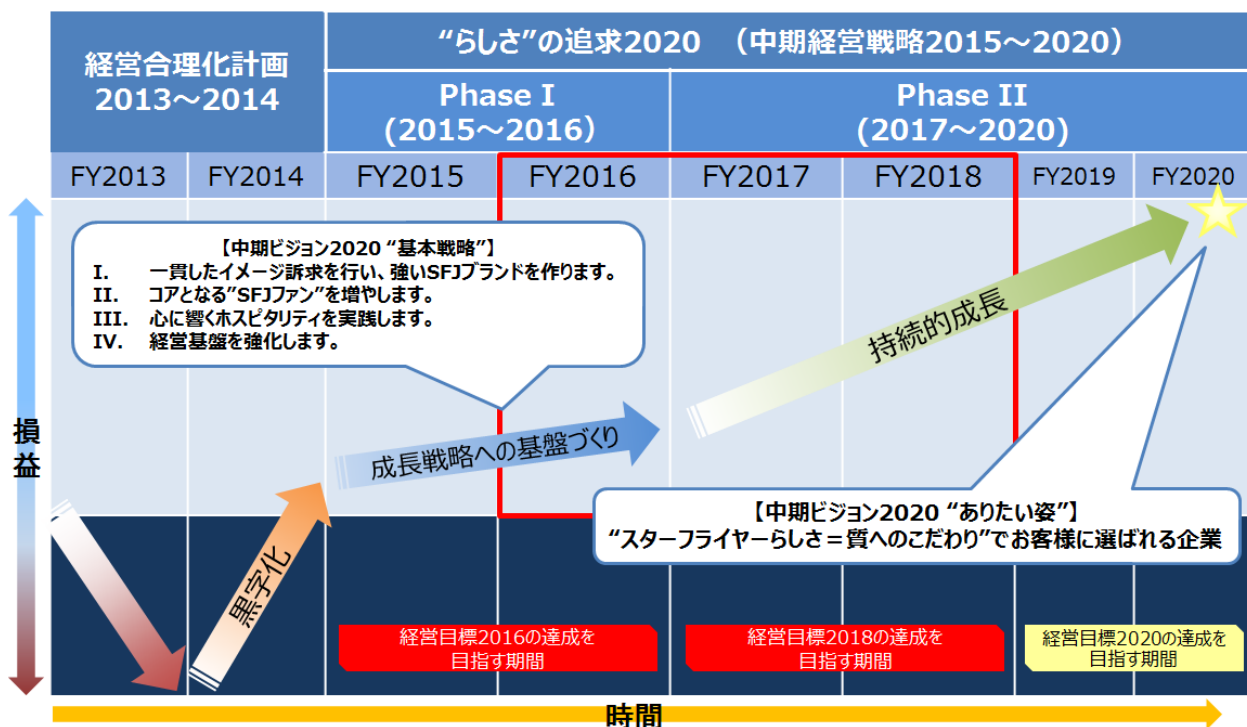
経営合理化計画
2013～2014

“らしさ”の追求2020　（中期経営戦略2015～2020）

Phase I
（2015～2016）

Phase II
（2017～2020）

| FY2013 | FY2014 | FY2015 | FY2016 | FY2017 | FY2018 | FY2019 | FY2020 |
|---|---|---|---|---|---|---|---|

【中期ビジョン2020 “基本戦略”】
I.　一貫したイメージ訴求を行い、強いSFJブランドを作ります。
II.　コアとなる“SFJファン”を増やします。
III.　心に響くホスピタリティを実践します。
IV.　経営基盤を強化します。

持続的成長

損益

成長戦略への基盤づくり

【中期ビジョン2020 “ありたい姿”】
“スターフライヤーらしさ＝質へのこだわり”でお客様に選ばれる企業

黒字化

経営目標2016の達成を目指す期間

経営目標2018の達成を目指す期間

経営目標2020の達成を目指す期間

時間